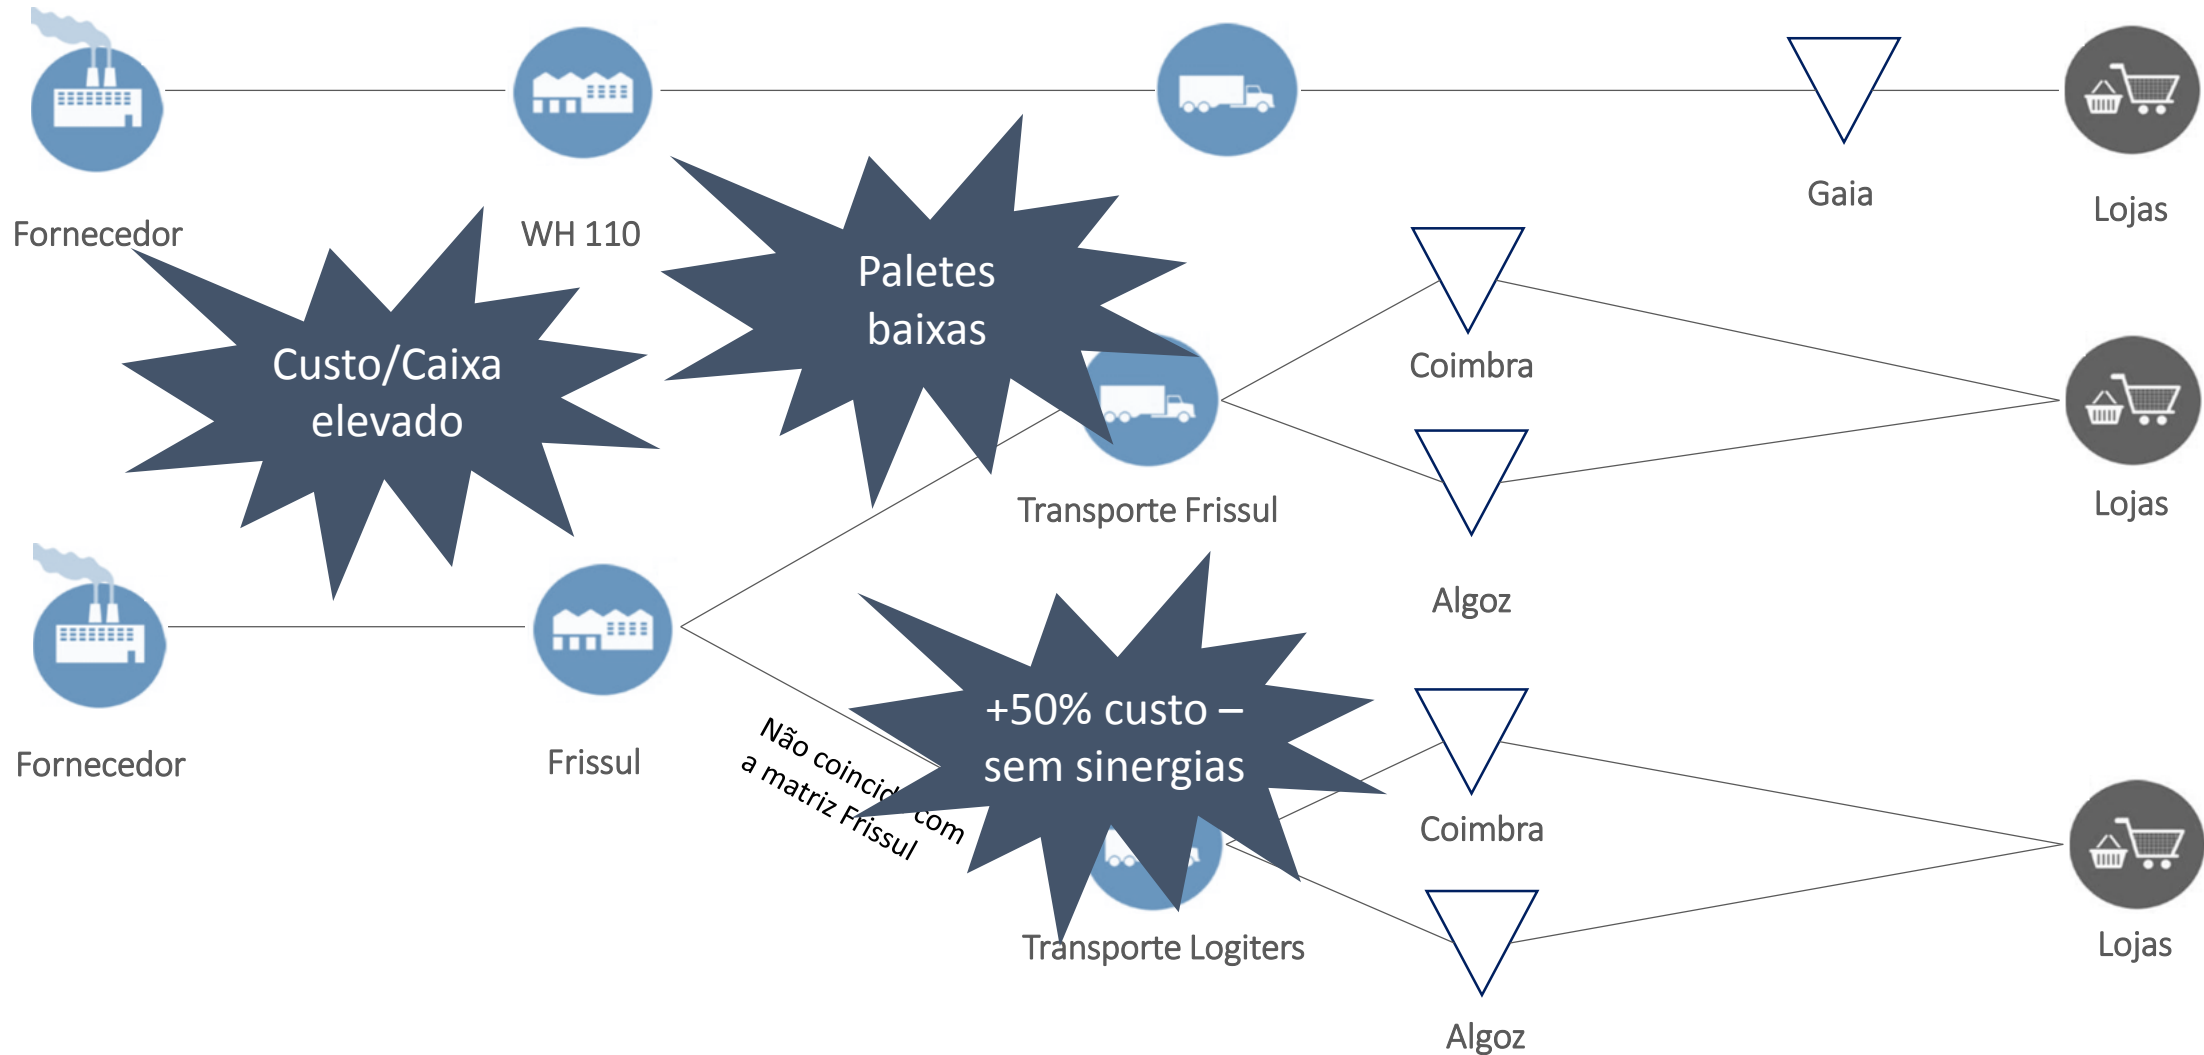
Fornecedor

WH 110

Gaia

Lojas

Paletes baixas

Custo/Caixa elevado

Coimbra

Transporte Frissul

Lojas

Algoz

Fornecedor

Frissul

Não coincid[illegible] com a matriz Frissul

+50% custo – sem sinergias

Coimbra

Lojas

Transporte Logiters

Algoz